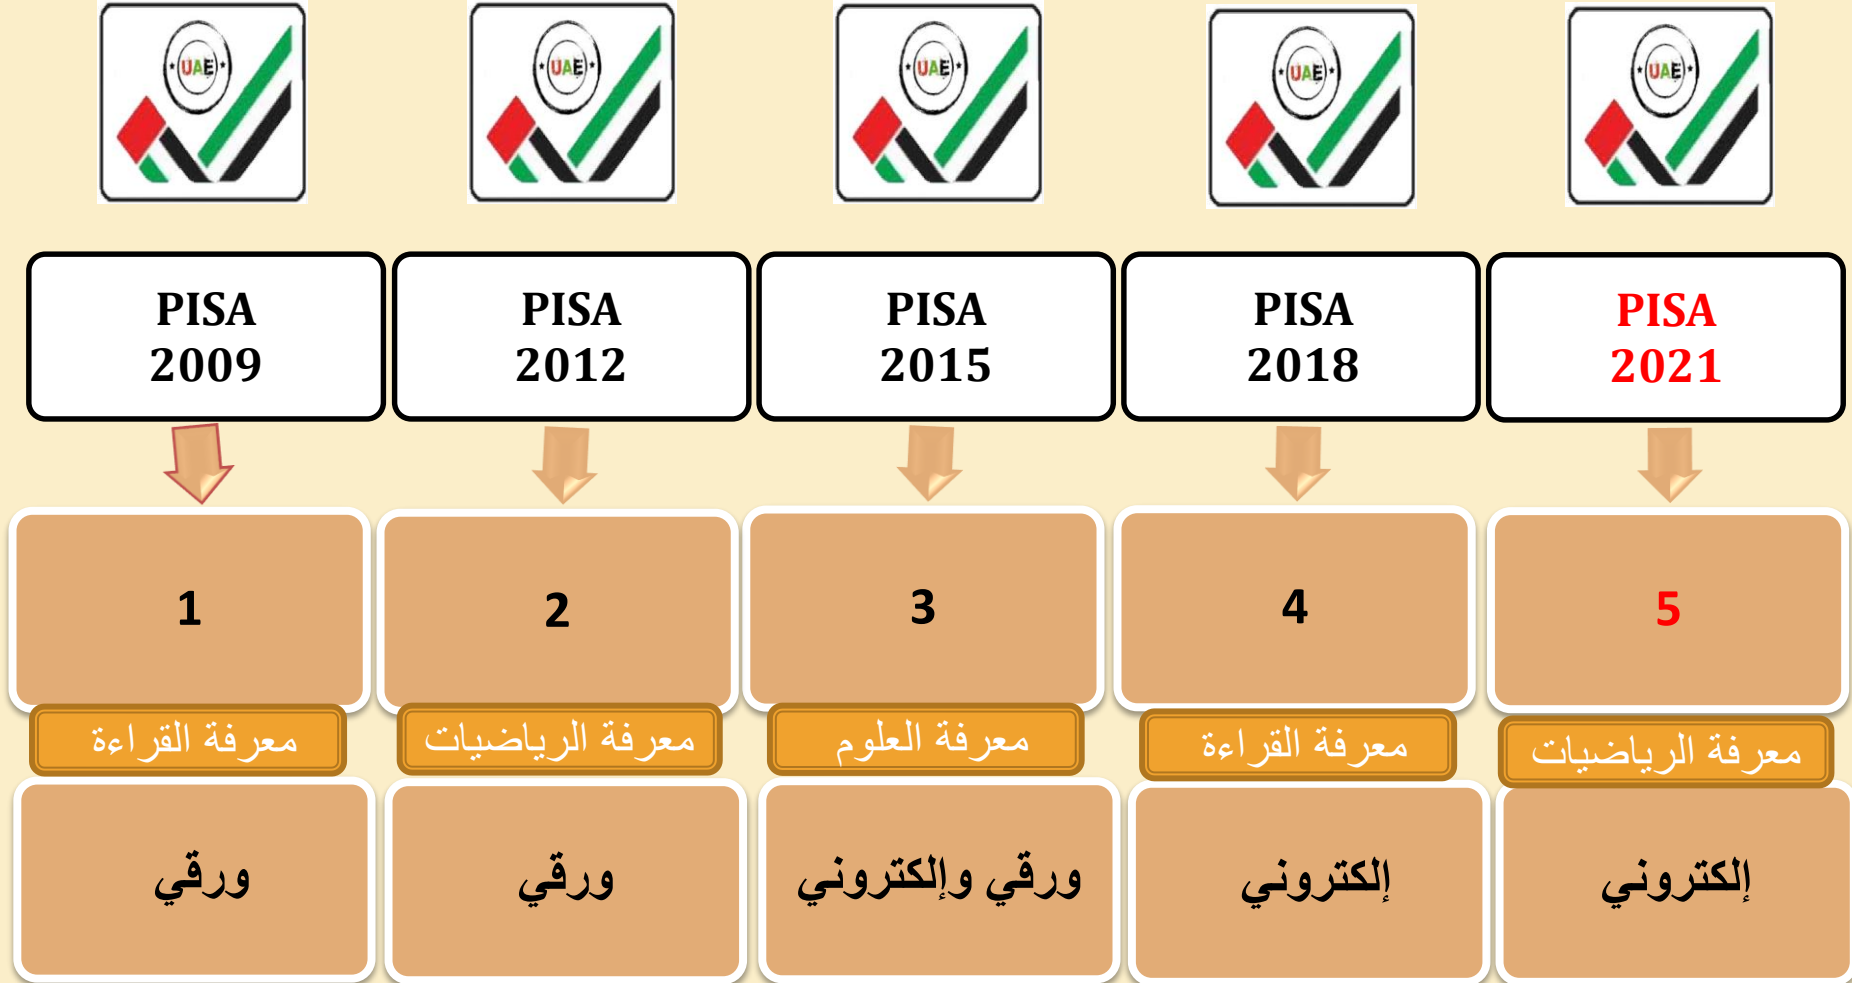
UAE UAE UAE UAE UAE

PISA 2009

PISA 2012

PISA 2015

PISA 2018

PISA 2021

1

2

3

4

5

معرفة القراءة

معرفة الرياضيات

معرفة العلوم

معرفة القراءة

معرفة الرياضيات

ورقي

ورقي

ورقي وإلكتروني

إلكتروني

إلكتروني